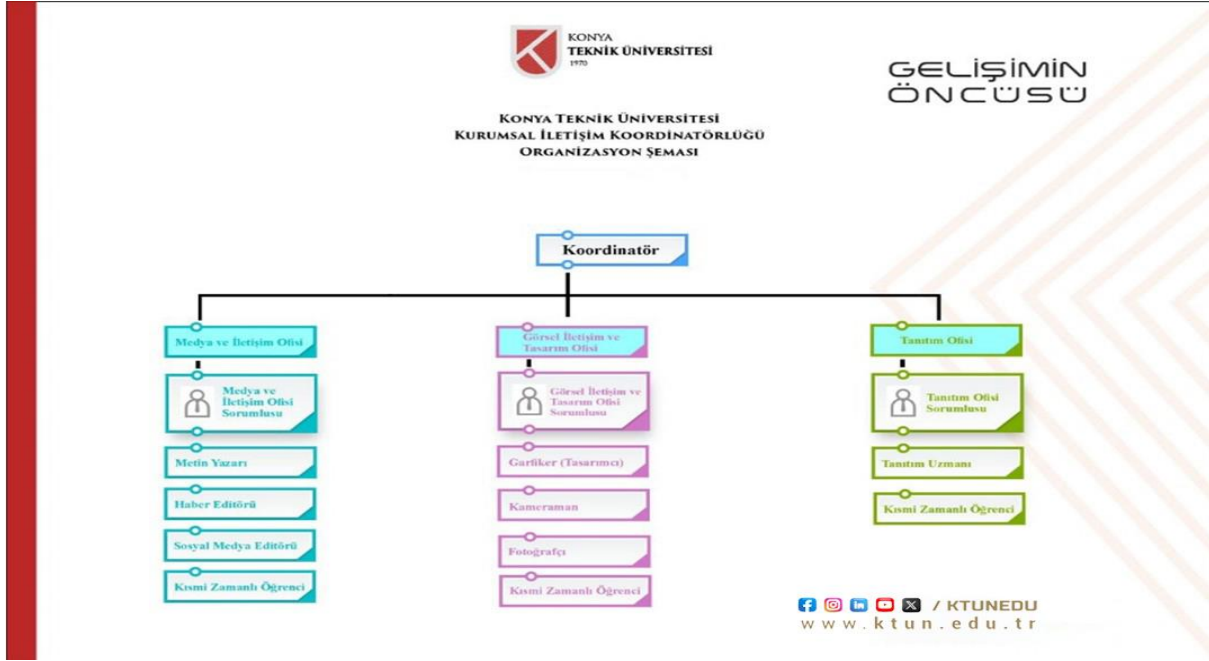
KONYA
TEKNİK ÜNİVERSİTESİ
1970

GELİŞİMİN
ÖNCÜSÜ

KONYA TEKNİK ÜNİVERSİTESİ
KURUMSAL İLETİŞİM KOORDİNATÖRLÜĞÜ
ORGANİZASYON ŞEMASI

Koordinatör

Medya ve İletişim Ofisi

Medya ve İletişim Ofisi Sorumlusu

Metin Yazarı

Haber Editörü

Sosyal Medya Editörü

Kısmi Zamanlı Öğrenci

Görsel İletişim ve Tasarım Ofisi

Görsel İletişim ve Tasarım Ofisi Sorumlusu

Garfiker (Tasarımcı)

Kameraman

Fotoğrafçı

Kısmi Zamanlı Öğrenci

Tanıtım Ofisi

Tanıtım Ofisi Sorumlusu

Tanıtım Uzmanı

Kısmi Zamanlı Öğrenci

/ KTUNEDU
www.ktun.edu.tr